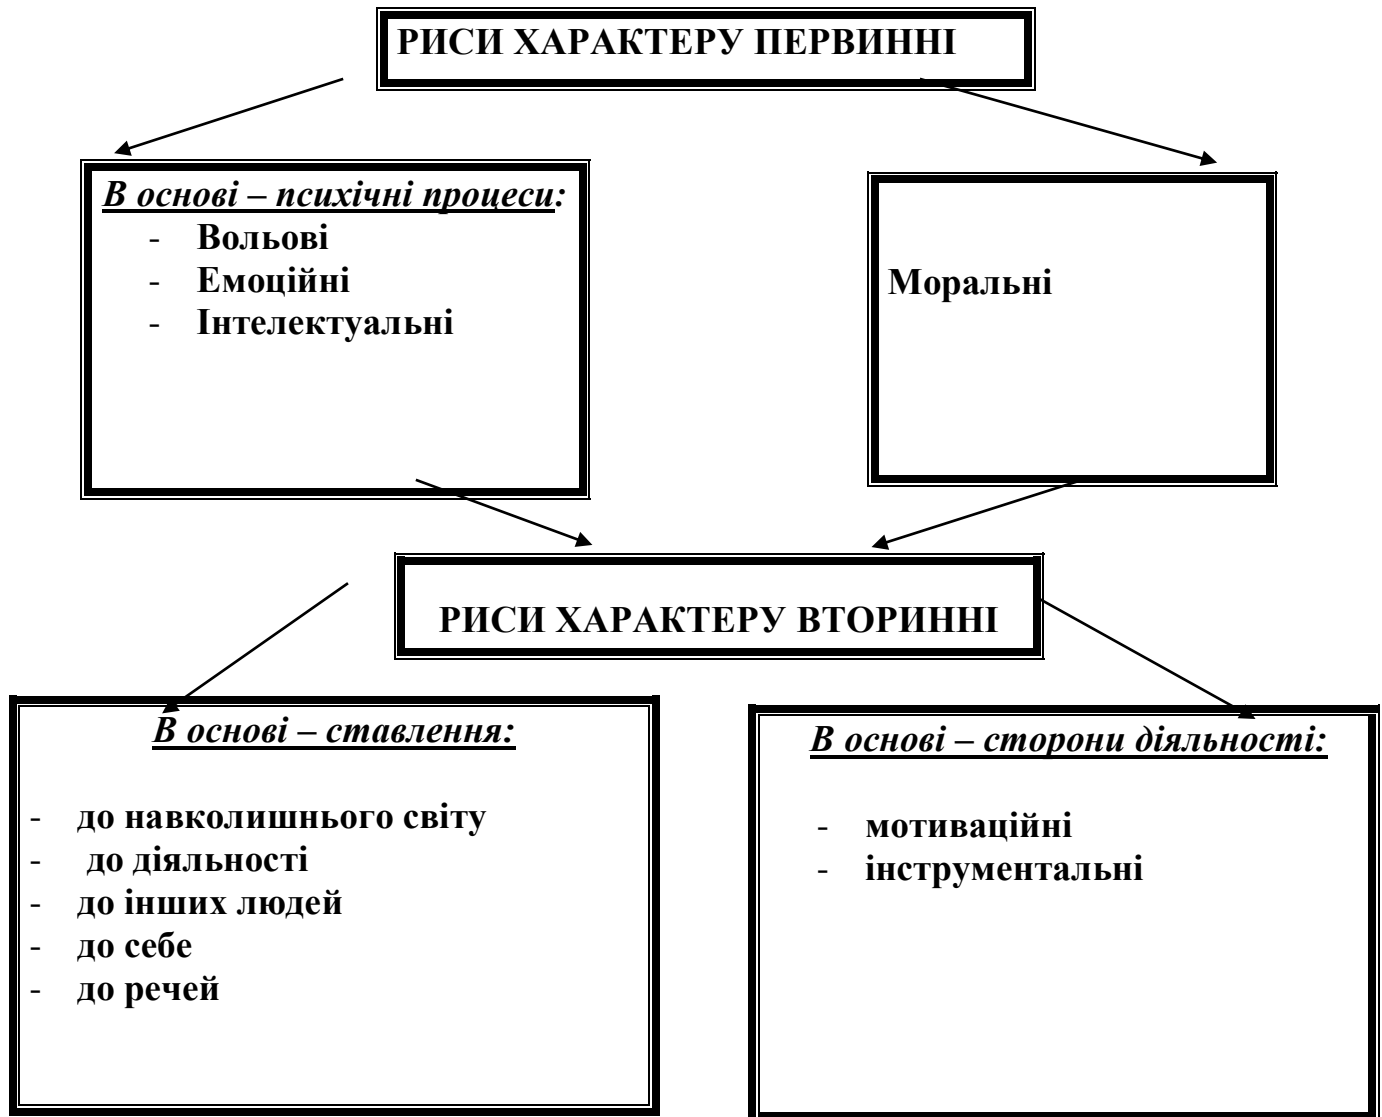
РИСИ ХАРАКТЕРУ ПЕРВИННІ

В основі – психічні процеси:
- Вольові
- Емоційні
- Інтелектуальні

Моральні

РИСИ ХАРАКТЕРУ ВТОРИННІ

В основі – ставлення:
- до навколишнього світу
- до діяльності
- до інших людей
- до себе
- до речей

В основі – сторони діяльності:
- мотиваційні
- інструментальні